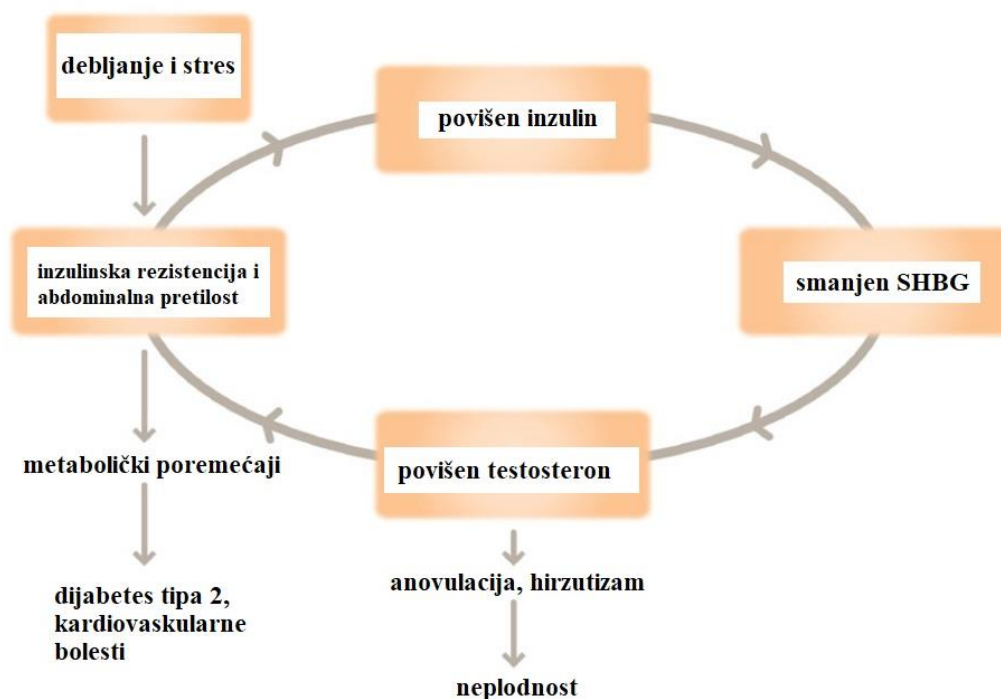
debljanje i stres

povišen inzulin

inzulinska rezistencija i abdominalna pretilost

smanjen SHBG

metabolički poremećaji

povišen testosteron

dijabetes tipa 2, kardiovaskularne bolesti

anovulacija, hirzutizam

neplodnost